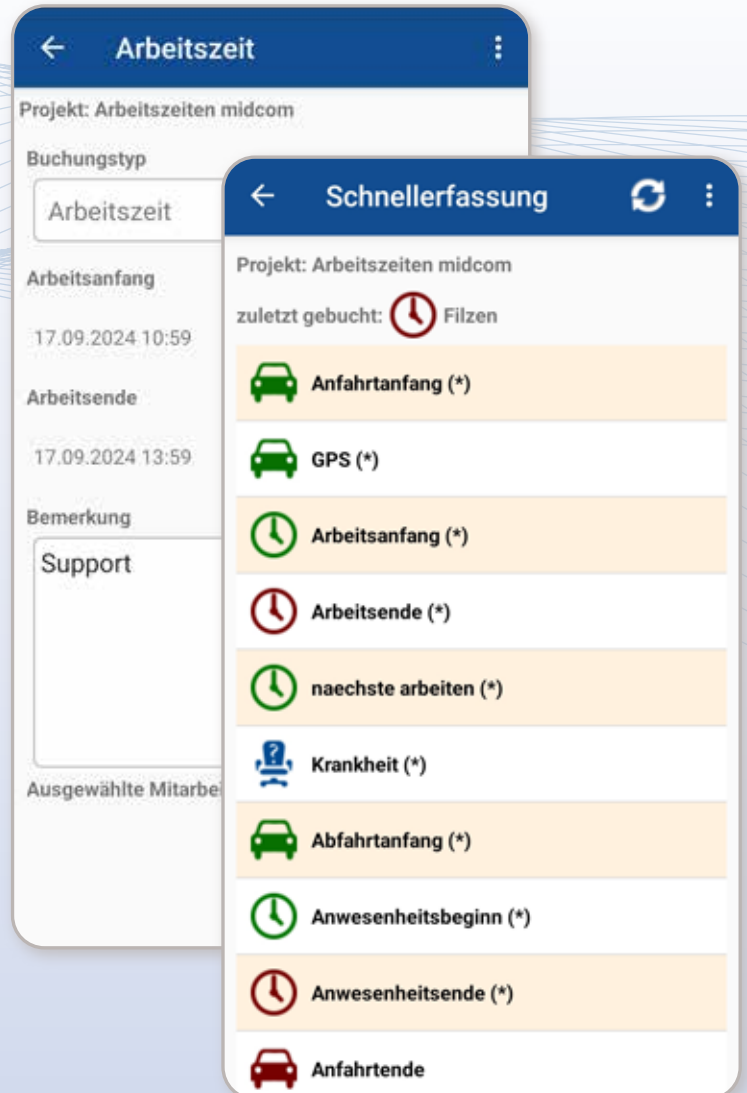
Arbeitszeit

Projekt: Arbeitszeiten midcom

Buchungstyp

Arbeitszeit

Arbeitsanfang

17.09.2024 10:59

Arbeitsende

17.09.2024 13:59

Bemerkung

Support

Ausgewählte Mitarbei

Schnellerfassung

Projekt: Arbeitszeiten midcom

zuletzt gebucht: Filzen

Anfahrtanfang (*)

GPS (*)

Arbeitsanfang (*)

Arbeitsende (*)

naechste arbeiten (*)

Krankheit (*)

Abfahrtanfang (*)

Anwesenheitsbeginn (*)

Anwesenheitsende (*)

Anfahrtende